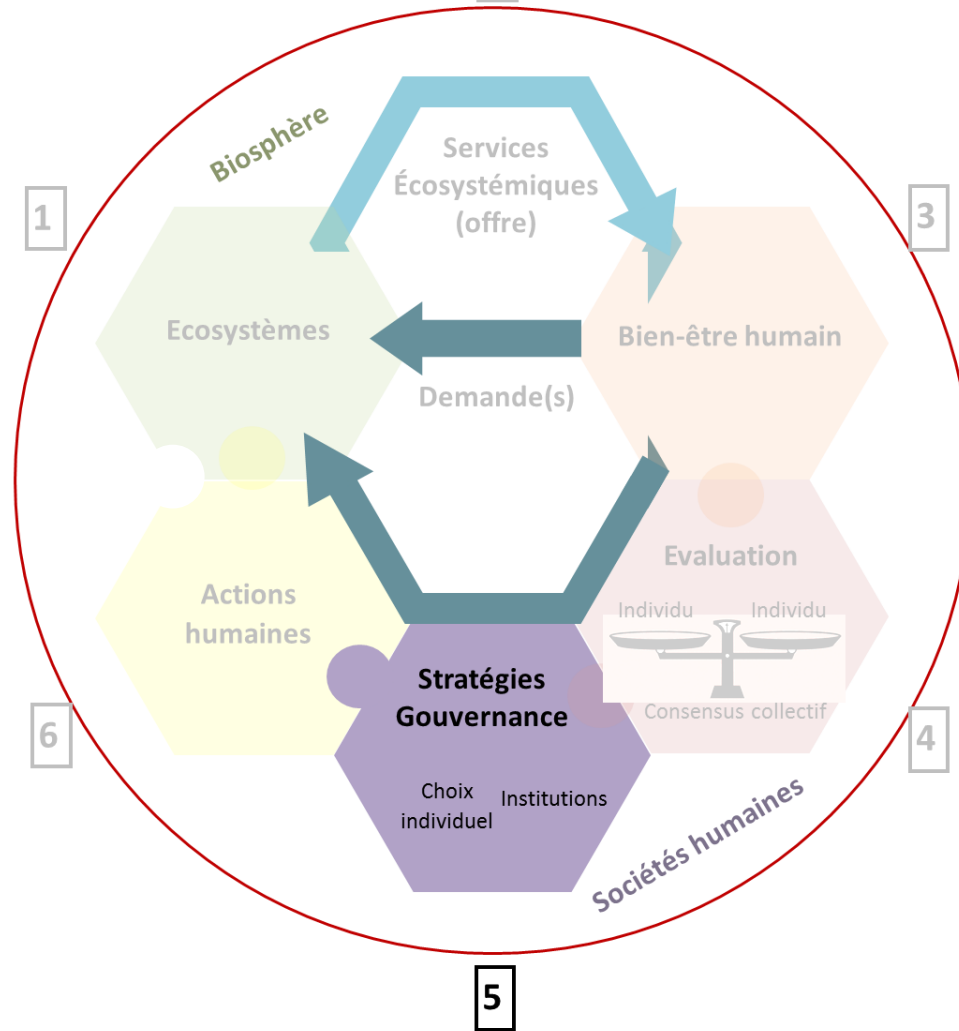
Biosphère

1

Services Écosystémiques (offre)

3

Ecosystèmes

Bien-être humain

Demande(s)

Evaluation

Individu

Individu

Actions humaines

Stratégies Gouvernance

Consensus collectif

6

4

Choix individuel

Institutions

Sociétés humaines

5